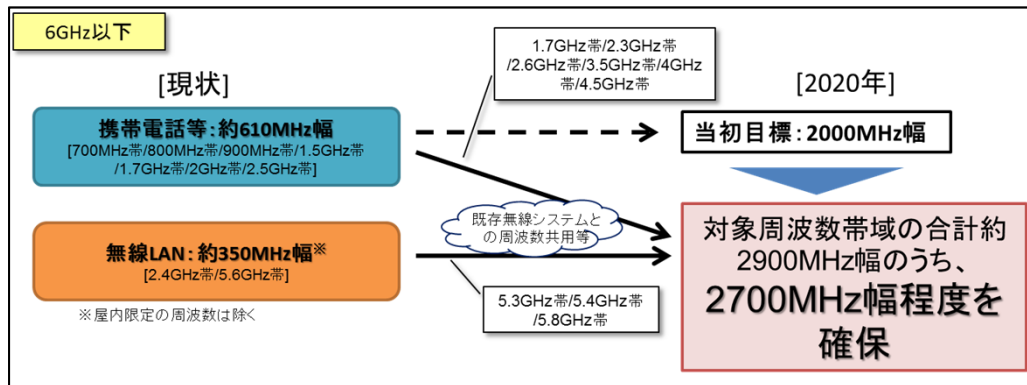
6GHz以下

[現状]

携帯電話等：約610MHz幅
[700MHz帯/800MHz帯/900MHz帯/1.5GHz帯/1.7GHz帯/2GHz帯/2.5GHz帯]

無線LAN：約350MHz幅※
[2.4GHz帯/5.6GHz帯]

※屋内限定の周波数は除く

1.7GHz帯/2.3GHz帯/2.6GHz帯/3.5GHz帯/4GHz帯/4.5GHz帯

既存無線システムとの周波数共用等

5.3GHz帯/5.4GHz帯/5.8GHz帯

[2020年]

当初目標：2000MHz幅

対象周波数帯域の合計約2900MHz幅のうち、2700MHz幅程度を確保